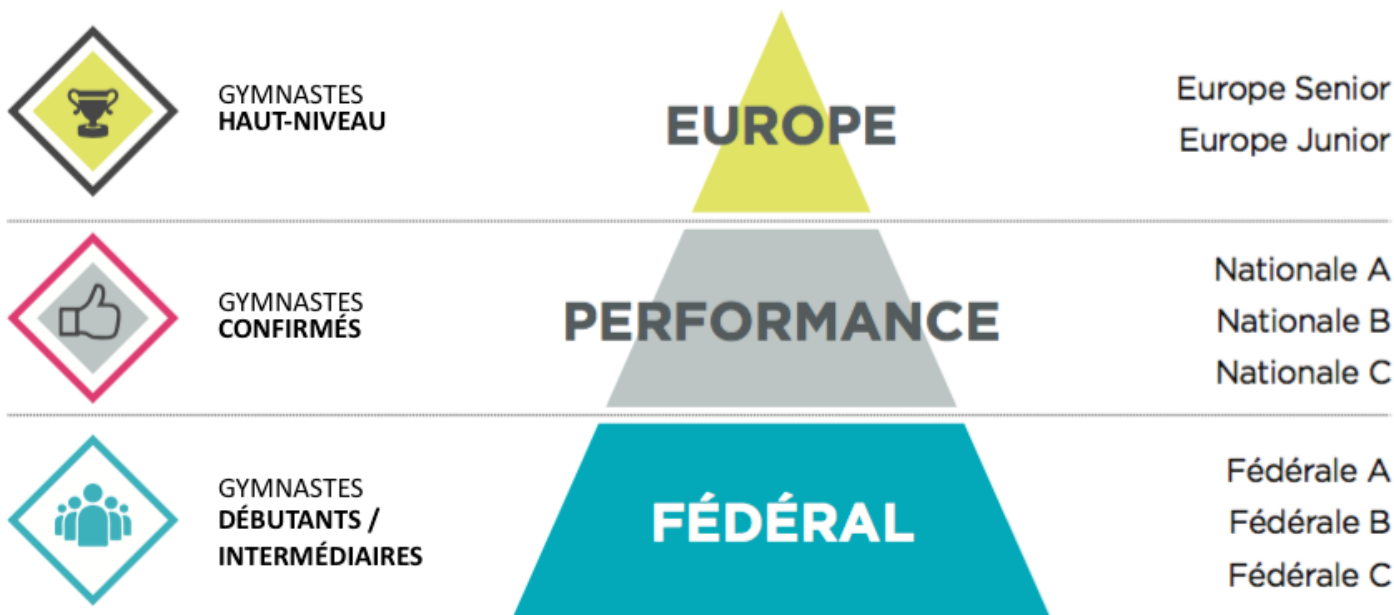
GYMNASTES
HAUT-NIVEAU

EUROPE

Europe Senior
Europe Junior

GYMNASTES
CONFIRMÉS

PERFORMANCE

Nationale A
Nationale B
Nationale C

GYMNASTES
DÉBUTANTS / INTERMÉDIAIRES

FÉDÉRAL

Fédérale A
Fédérale B
Fédérale C